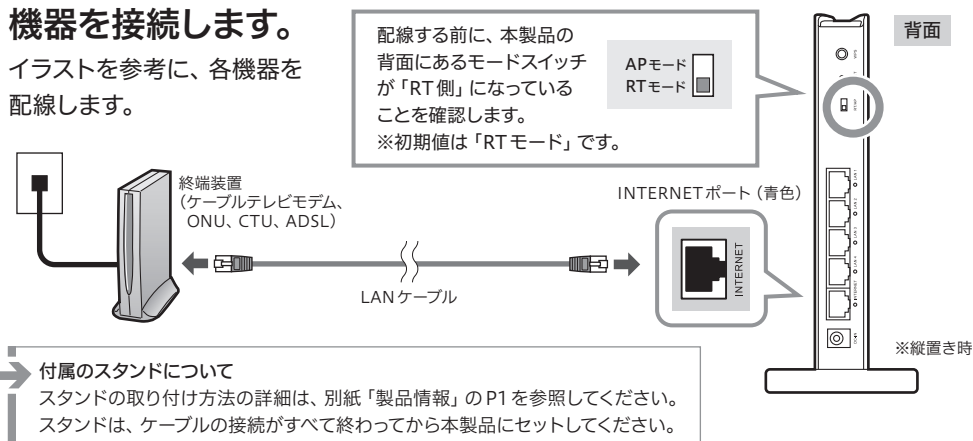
機器を接続します。

イラストを参考に、各機器を配線します。

配線する前に、本製品の背面にあるモードスイッチが「RT側」になっていることを確認します。
※初期値は「RTモード」です。

APモード
RTモード

背面

終端装置
（ケーブルテレビモデム、ONU、CTU、ADSL）

INTERNETポート（青色）

INTERNET

LANケーブル

※縦置き時

付属のスタンドについて
スタンドの取り付け方法の詳細は、別紙「製品情報」のP1を参照してください。
スタンドは、ケーブルの接続がすべて終わってから本製品にセットしてください。